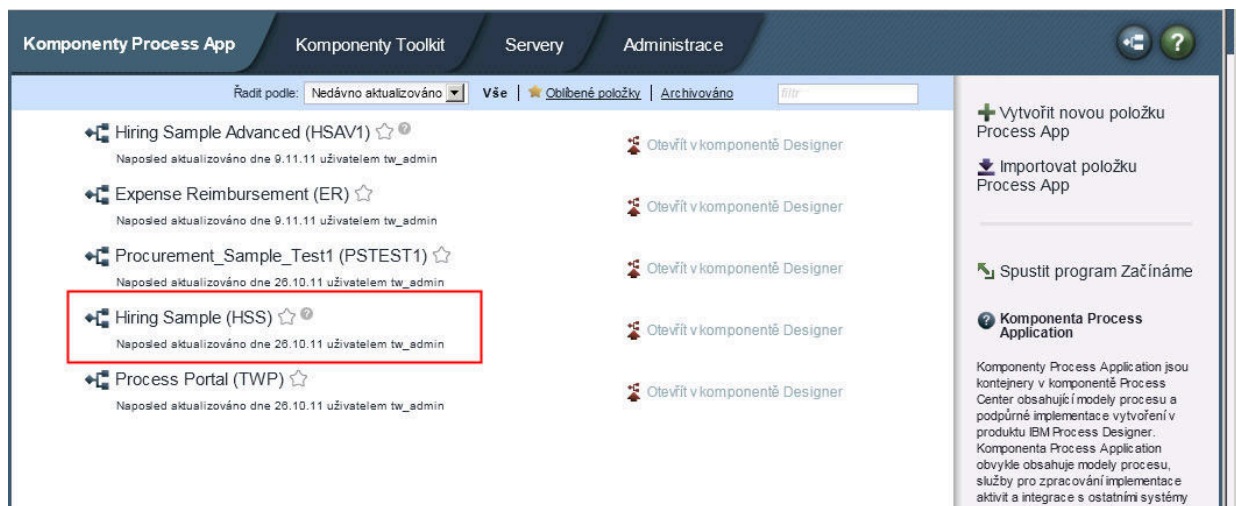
Komponenty Process App | Komponenty Toolkit | Servery | Administrace

?

Řadit podle: Nedávno aktualizováno | Vše | Oblíbené položky | Archivováno | filtr

Hiring Sample Advanced (HSAV1)
Naposled aktualizováno dne 9.11.11 uživatelem tw_admin
Otevřít v komponentě Designer

Expense Reimbursement (ER)
Naposled aktualizováno dne 9.11.11 uživatelem tw_admin
Otevřít v komponentě Designer

Procurement_Sample_Test1 (PSTEST1)
Naposled aktualizováno dne 26.10.11 uživatelem tw_admin
Otevřít v komponentě Designer

Hiring Sample (HSS)
Naposled aktualizováno dne 26.10.11 uživatelem tw_admin
Otevřít v komponentě Designer

Process Portal (TWP)
Naposled aktualizováno dne 26.10.11 uživatelem tw_admin
Otevřít v komponentě Designer

Vytvořit novou položku Process App

Importovat položku Process App

Spustit program Začínáme

Komponenta Process Application

Komponenty Process Application jsou kontejnery v komponentě Process Center obsahující modely procesu a podpůrné implementace vytvoření v produktu IBM Process Designer. Komponenta Process Application obvykle obsahuje modely procesu, služby pro zpracování implementace aktivit a integrace s ostatními systémy